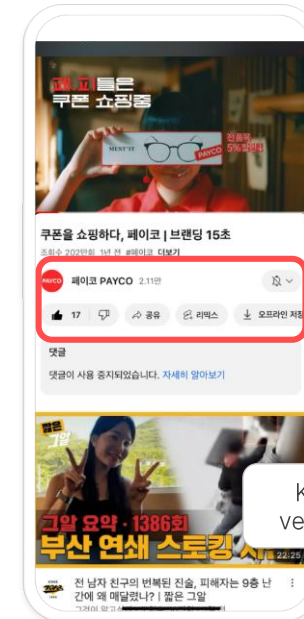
페코 피플은
쿠폰 쇼핑중

MEST'IT

PAYCO

전품목
5%할인

쿠폰을 쇼핑하다, 페이코 | 브랜딩 15초

조회수 202만회 1년 전 #페이코 더보기

PAYCO 페이코 PAYCO 2.11만

17

공유

리믹스

오프라인 저장

댓글

댓글이 사용 중지되었습니다. 자세히 알아보기

썰툰
그알

그알 요약 · 1386회
부산 연쇄 스토킹 사

22:25

K
ve

전 남자 친구의 반복된 진술, 피해자는 9층 난간에 왜 매달렸나? | 짧은 그알